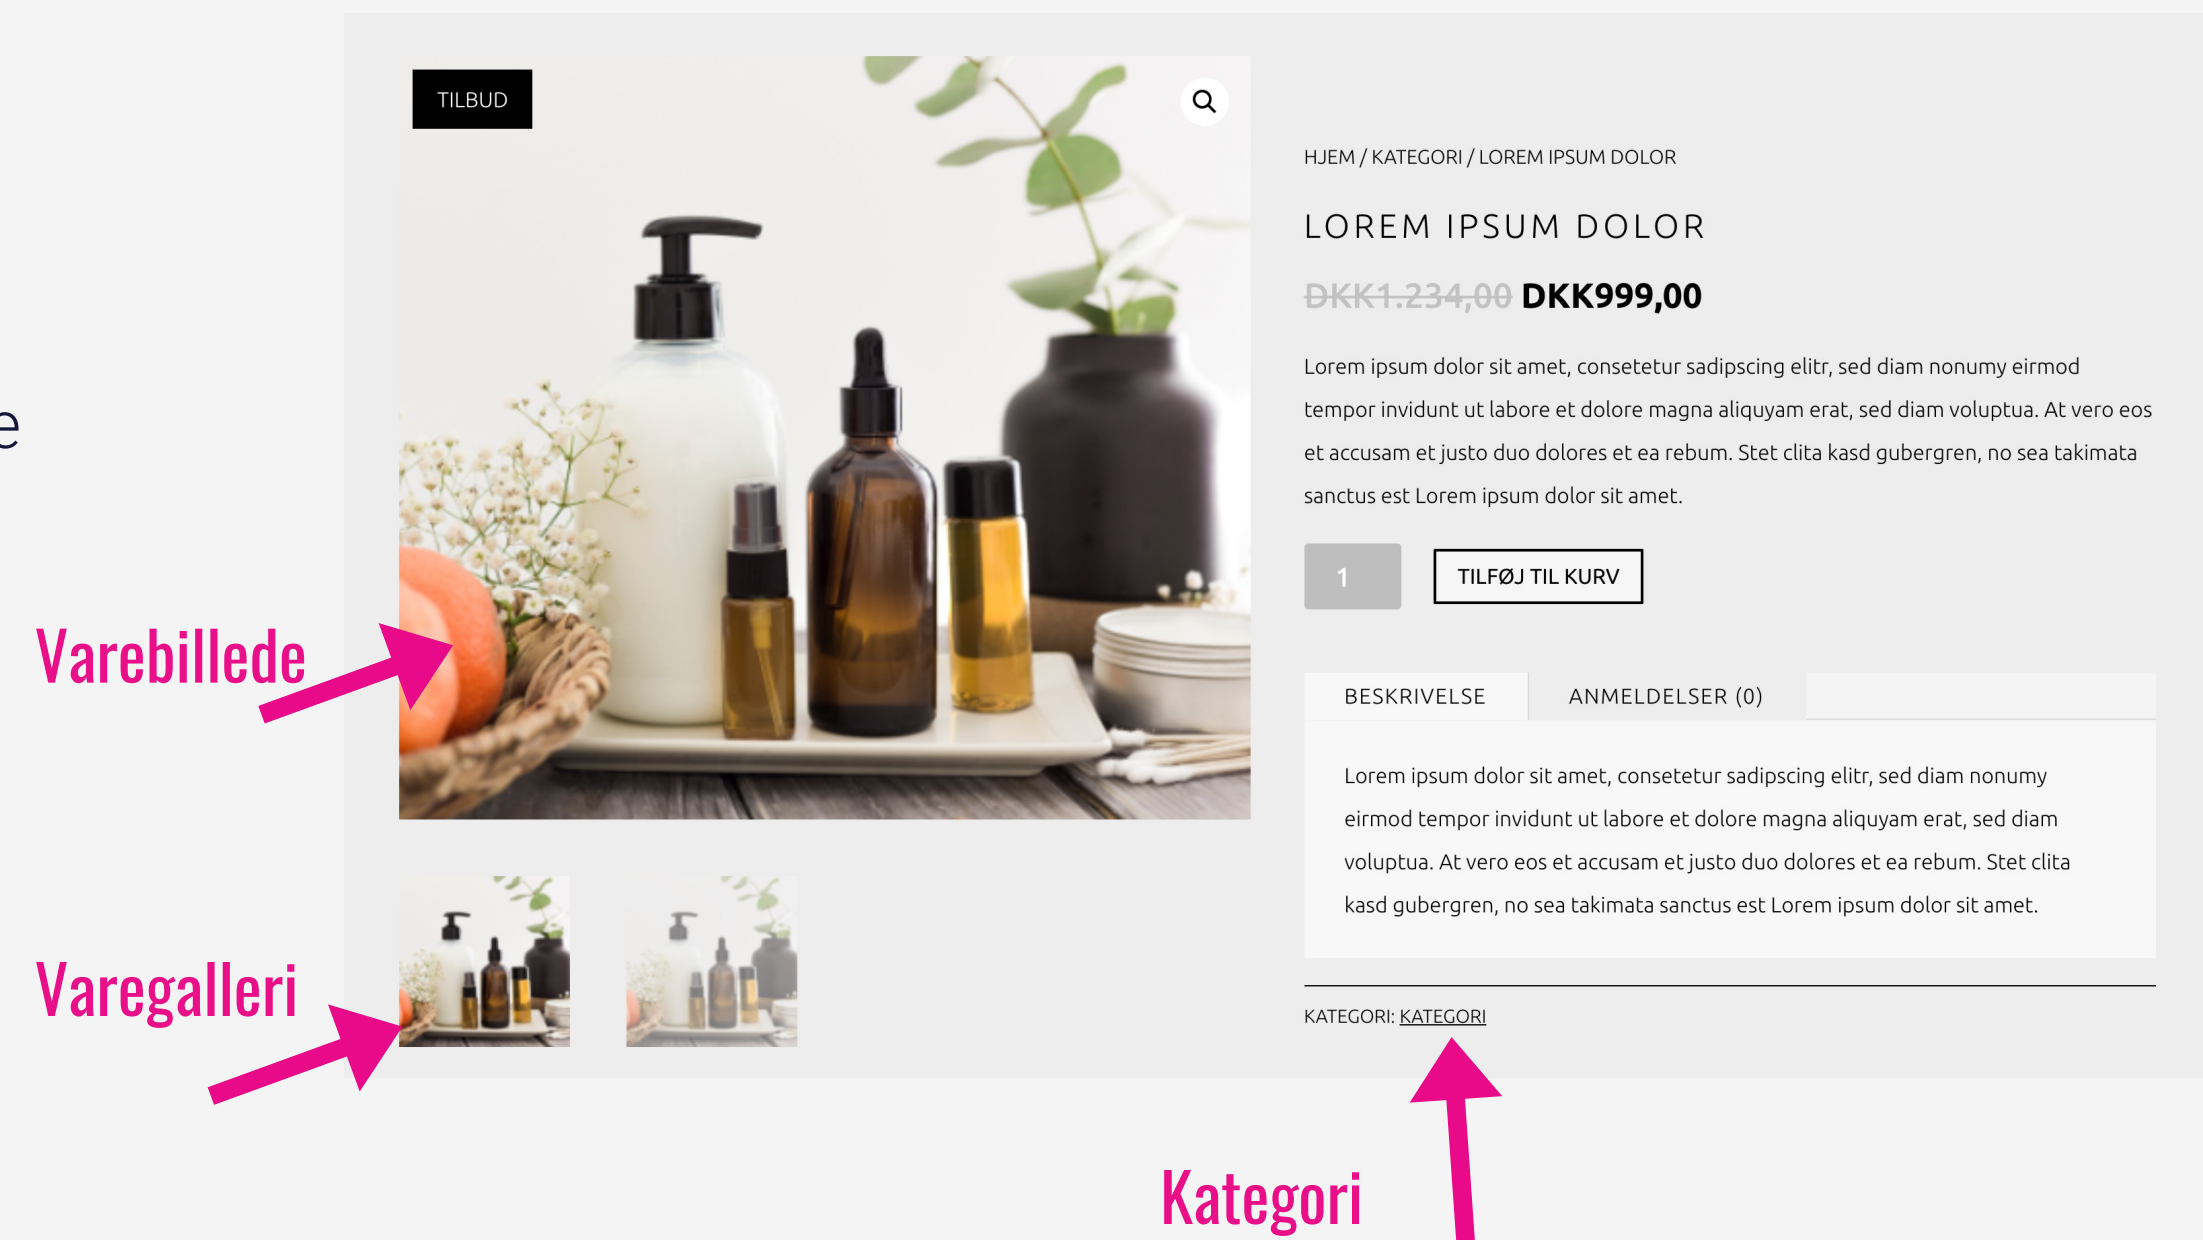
e

TILBUD

HJEM / KATEGORI / LOREM IPSUM DOLOR

LOREM IPSUM DOLOR

DKK1.234,00 DKK999,00

Lorem ipsum dolor sit amet, consetetur sadipscing elitr, sed diam nonumy eirmod tempor invidunt ut labore et dolore magna aliquyam erat, sed diam voluptua. At vero eos et accusam et justo duo dolores et ea rebum. Stet clita kasd gubergren, no sea takimata sanctus est Lorem ipsum dolor sit amet.

1

TILFØJ TIL KURV

BESKRIVELSE

ANMELDELSER (0)

Lorem ipsum dolor sit amet, consetetur sadipscing elitr, sed diam nonumy eirmod tempor invidunt ut labore et dolore magna aliquyam erat, sed diam voluptua. At vero eos et accusam et justo duo dolores et ea rebum. Stet clita kasd gubergren, no sea takimata sanctus est Lorem ipsum dolor sit amet.

KATEGORI: KATEGORI

Varebillede

Varegalleri

Kategori